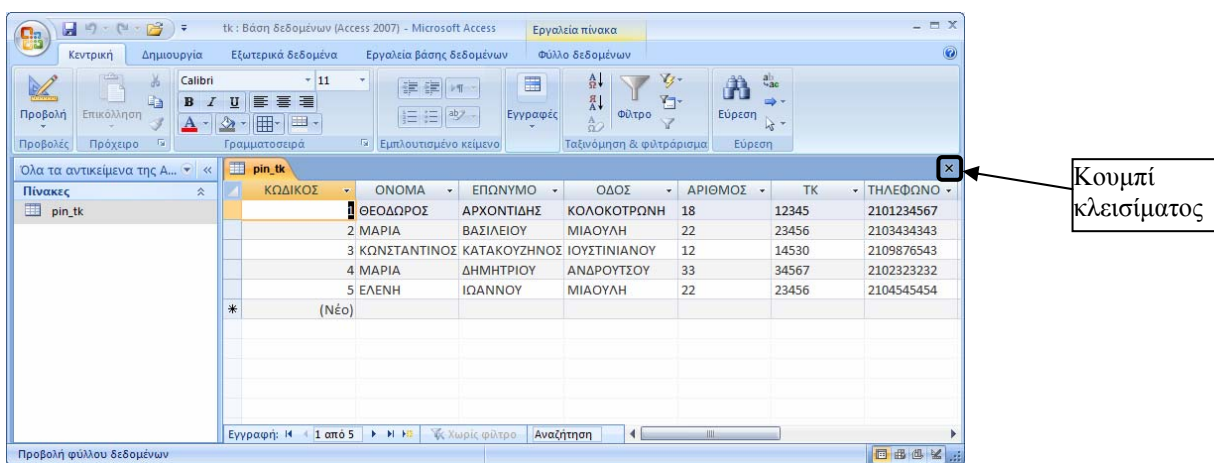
tk : Βάση δεδομένων (Access 2007) - Microsoft Access

Εργαλεία πίνακα

Κεντρική Δημιουργία Εξωτερικά δεδομένα Εργαλεία βάσης δεδομένων Φύλλο δεδομένων

Προβολή Επικόλληση Calibri 11 B I U A Εγγραφές Φίλτρο Εύρεση

Προβολές Πρόχειρο Γραμματοσειρά Εμπλουτισμένο κείμενο Ταξινόμηση & φιλτράρισμα Εύρεση

Όλα τα αντικείμενα της A...

Πίνακες

pin_tk

pin_tk

| ΚΩΔΙΚΟΣ | ΟΝΟΜΑ | ΕΠΩΝΥΜΟ | ΟΔΟΣ | ΑΡΙΘΜΟΣ | ΤΚ | ΤΗΛΕΦΩΝΟ |
|---|---|---|---|---|---|---|
| 1 | ΘΕΟΔΩΡΟΣ | ΑΡΧΟΝΤΙΔΗΣ | ΚΟΛΟΚΟΤΡΩΝΗ | 18 | 12345 | 2101234567 |
| 2 | ΜΑΡΙΑ | ΒΑΣΙΛΕΙΟΥ | ΜΙΑΟΥΛΗ | 22 | 23456 | 2103434343 |
| 3 | ΚΩΝΣΤΑΝΤΙΝΟΣ | ΚΑΤΑΚΟΥΖΗΝΟΣ | ΙΟΥΣΤΙΝΙΑΝΟΥ | 12 | 14530 | 2109876543 |
| 4 | ΜΑΡΙΑ | ΔΗΜΗΤΡΙΟΥ | ΑΝΔΡΟΥΤΣΟΥ | 33 | 34567 | 2102323232 |
| 5 | ΕΛΕΝΗ | ΙΩΑΝΝΟΥ | ΜΙΑΟΥΛΗ | 22 | 23456 | 2104545454 |
| (Νέο) | | | | | | |

Εγγραφή: 1 από 5 Χωρίς φίλτρο Αναζήτηση

Προβολή φύλλου δεδομένων

Κουμπί κλεισίματος